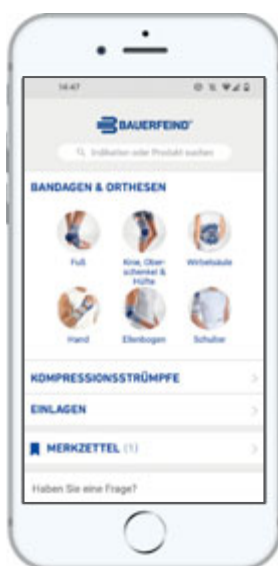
14:47

BAUERFEIND

Indikation oder Produkt suchen

BANDAGEN & ORTHESEN

Fuß

Knie, Oberschenkel & Hüfte

Wirbelsäule

Hand

Ellenbogen

Schulter

KOMPRESSIONSSTRÜMPFE

EINLAGEN

MERKZETTEL (1)

Haben Sie eine Frage?